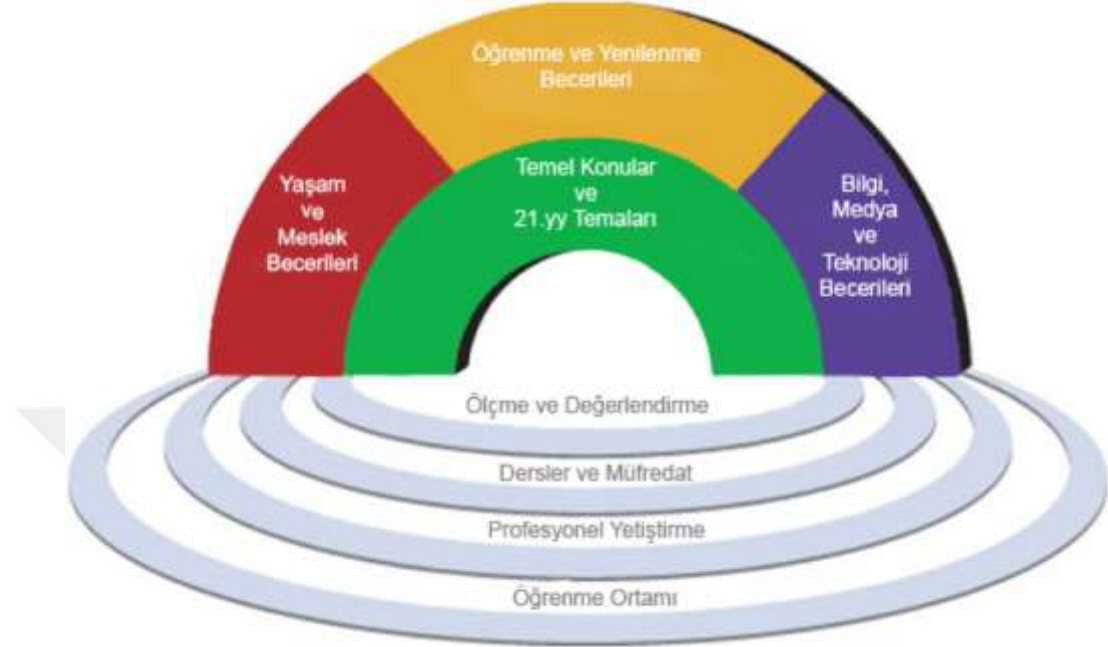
Öğrenme ve Yenilenme Becerileri

Yaşam ve Meslek Becerileri

Temel Konular ve 21.yy Temaları

Bilgi, Medya ve Teknoloji Becerileri

Ölçme ve Değerlendirme

Dersler ve Müfredat

Profesyonel Yetiştirme

Öğrenme Ortamı